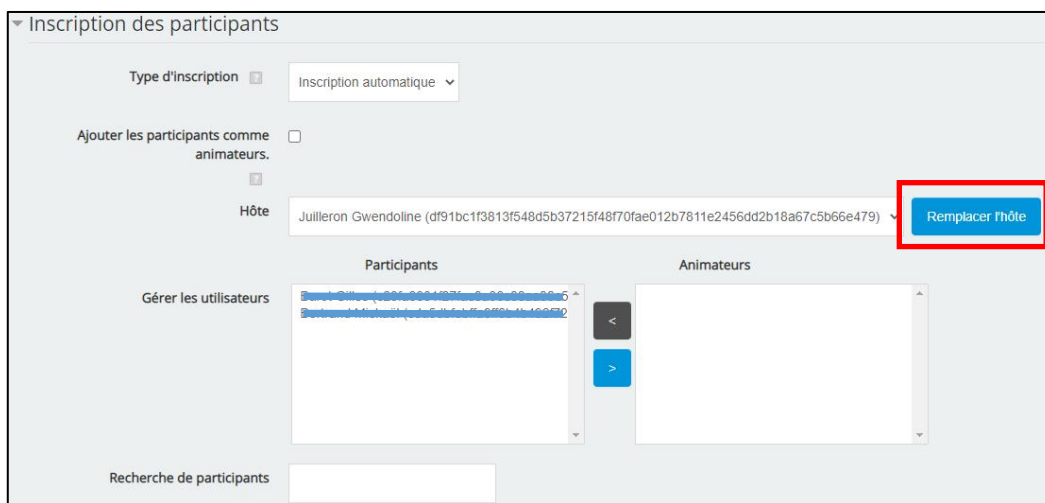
Inscription des participants

Type d'inscription

Inscription automatique

Ajouter les participants comme animateurs.

Hôte

Juilleron Gwendoline (df91bc1f3813f548d5b37215f48f70fae012b7811e2456dd2b18a67c5b66e479)

Remplacer l'hôte

Participants

Animateurs

Gérer les utilisateurs

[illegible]
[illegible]

<

>

Recherche de participants